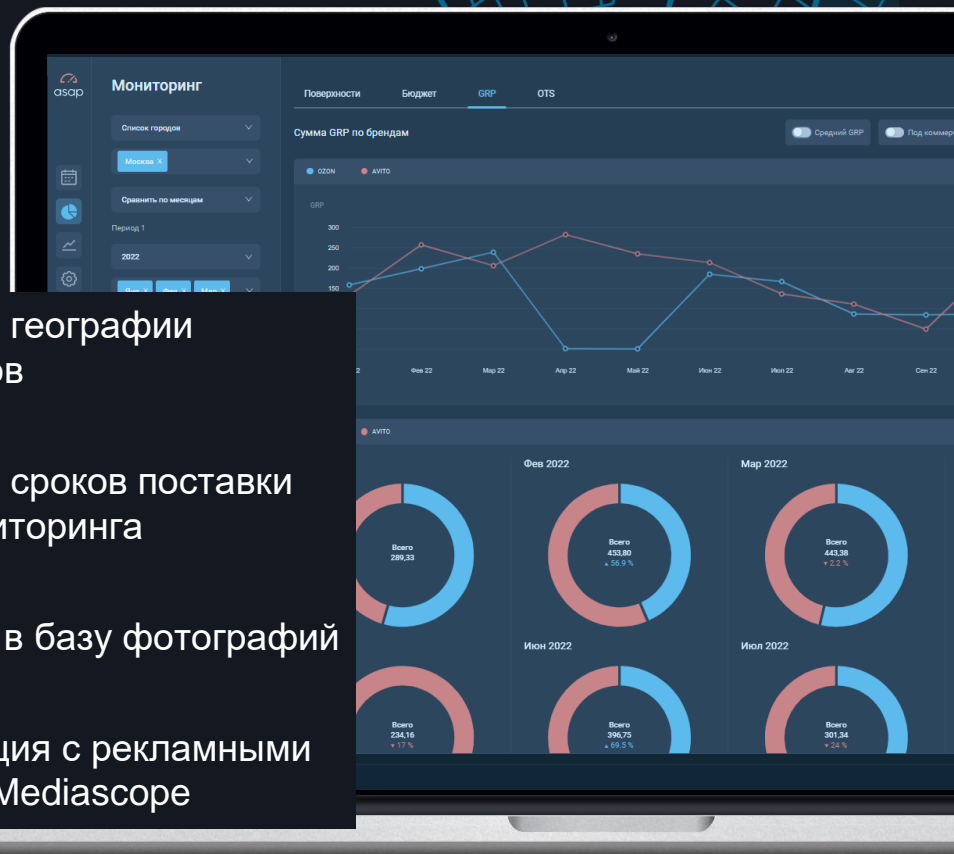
asap

Мониторинг

Поверхности Бюджет GRP OTS

Список городов

Москва ×

Сравнить по месяцам

Период 1

2022

Янв × Фев × Мар ×

Сумма GRP по брендам

Средний GRP Под коммер

OZON AVITO

GRP

300
250
200
150

22 Фев 22 Мар 22 Апр 22 Май 22 Июн 22 Июл 22 Авг 22 Сен 22

AVITO

Фев 2022 Мар 2022

Всего
289,33

Всего
453,80
▲ 56.9 %

Всего
443,38
▼ 2.2 %

Июн 2022 Июл 2022

Всего
234,16
▼ 17 %

Всего
396,75
▲ 69.5 %

Всего
301,34
▼ 24 %

географии
ов

сроков поставки
иторинга

в базу фотографий

ция с рекламными
Mediascope